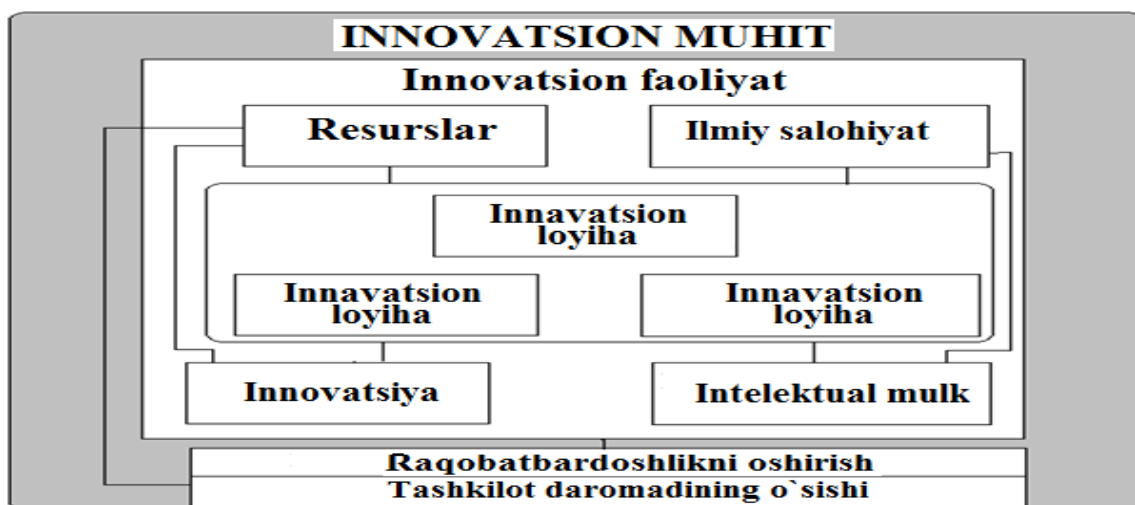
INNOVATSION MUHIT

Innovatsion faoliyat

Resurslar

Ilmiy salohiyat

Innavatsion loyiha

Innavatsion loyiha

Innavatsion loyiha

Innovatsiya

Intelektual mulk

Raqobatbardoshlikni oshirish

Tashkilot daromadining o`sishi